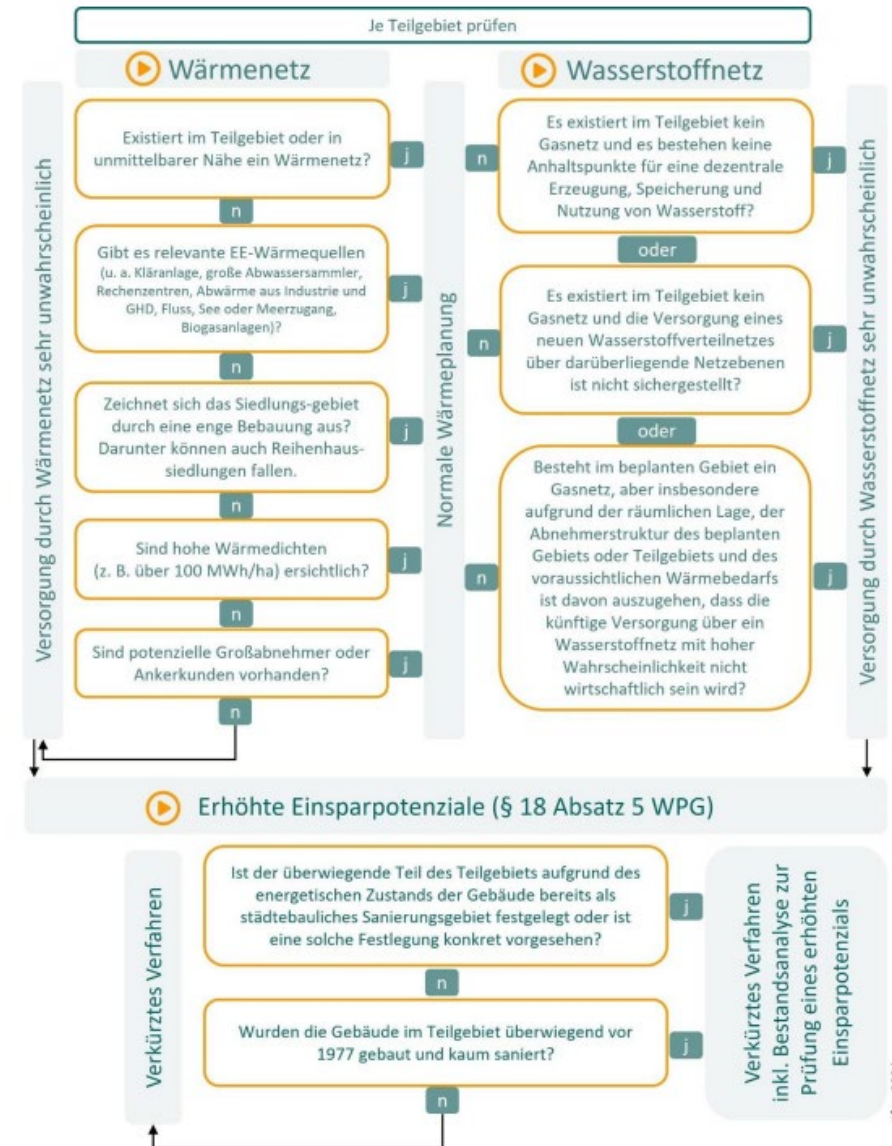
Je Teilgebiet prüfen

Wärmenetz

Wasserstoffnetz

Versorgung durch Wärmenetz sehr unwahrscheinlich

Existiert im Teilgebiet oder in unmittelbarer Nähe ein Wärmenetz?

j

n

Gibt es relevante EE-Wärmequellen (u. a. Kläranlage, große Abwassersammler, Rechenzentren, Abwärme aus Industrie und GHD, Fluss, See oder Meerzugang, Biogasanlagen)?

j

n

Zeichnet sich das Siedlungs-gebiet durch eine enge Bebauung aus? Darunter können auch Reihenhaussiedlungen fallen.

j

n

Sind hohe Wärmedichten (z. B. über 100 MWh/ha) ersichtlich?

j

n

Sind potenzielle Großabnehmer oder Ankerkunden vorhanden?

j

n

Normale Wärmeplanung

n

Es existiert im Teilgebiet kein Gasnetz und es bestehen keine Anhaltspunkte für eine dezentrale Erzeugung, Speicherung und Nutzung von Wasserstoff?

j

oder

n

Es existiert im Teilgebiet kein Gasnetz und die Versorgung eines neuen Wasserstoffverteilnetzes über darüberliegende Netzebenen ist nicht sichergestellt?

j

oder

n

Besteht im beplanten Gebiet ein Gasnetz, aber insbesondere aufgrund der räumlichen Lage, der Abnehmerstruktur des beplanten Gebiets oder Teilgebiets und des voraussichtlichen Wärmebedarfs ist davon auszugehen, dass die künftige Versorgung über ein Wasserstoffnetz mit hoher Wahrscheinlichkeit nicht wirtschaftlich sein wird?

j

Versorgung durch Wasserstoffnetz sehr unwahrscheinlich

Erhöhte Einsparpotenziale (§ 18 Absatz 5 WPG)

Verkürztes Verfahren

Ist der überwiegende Teil des Teilgebiets aufgrund des energetischen Zustands der Gebäude bereits als städtebauliches Sanierungsgebiet festgelegt oder ist eine solche Festlegung konkret vorgesehen?

j

n

Wurden die Gebäude im Teilgebiet überwiegend vor 1977 gebaut und kaum saniert?

j

n

Verkürztes Verfahren inkl. Bestandsanalyse zur Prüfung eines erhöhten Einsparpotenzials